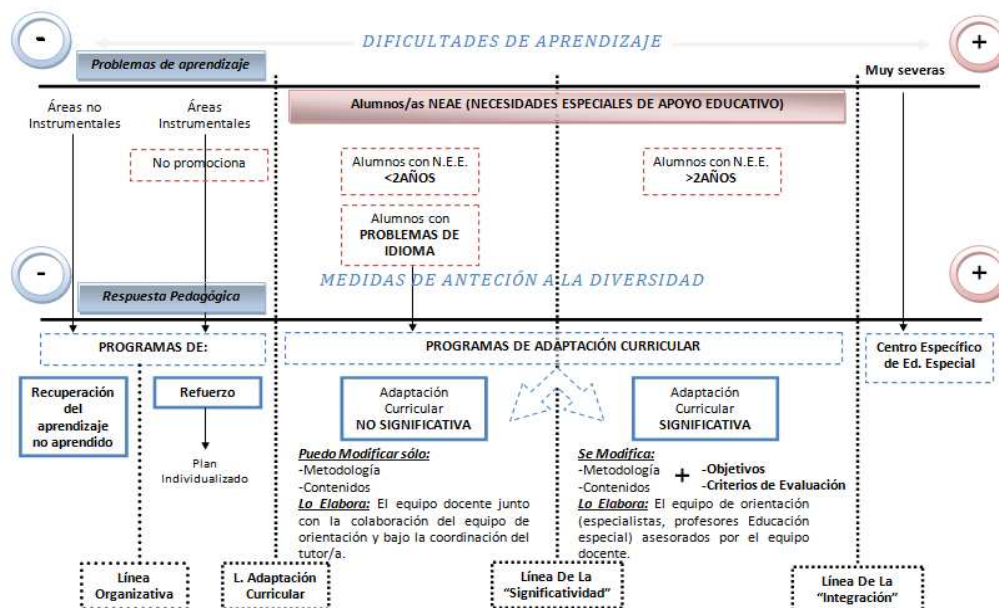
-

DIFICULTADES DE APRENDIZAJE

+

Problemas de aprendizaje

Muy severas

Áreas no Instrumentales

Áreas Instrumentales

Alumnos/as NEAE (NECESIDADES ESPECIALES DE APOYO EDUCATIVO)

No promociona

Alumnos con N.E.E. <2AÑOS

Alumnos con N.E.E. >2AÑOS

Alumnos con PROBLEMAS DE IDIOMA

-

MEDIDAS DE ANTECIÓN A LA DIVERSIDAD

+

Respuesta Pedagógica

PROGRAMAS DE:

PROGRAMAS DE ADAPTACIÓN CURRICULAR

Centro Específico de Ed. Especial

Recuperación del aprendizaje no aprendido

Refuerzo

Plan Individualizado

Adaptación Curricular NO SIGNIFICATIVA

Adaptación Curricular SIGNIFICATIVA

Puedo Modificar sólo:
-Metodología
-Contenidos
Lo Elabora: El equipo docente junto con la colaboración del equipo de orientación y bajo la coordinación del tutor/a.

Se Modifica:
-Metodología
-Contenidos
+ -Objetivos
-Criterios de Evaluación
Lo Elabora: El equipo de orientación (especialistas, profesores Educación especial) asesorados por el equipo docente.

Línea Organizativa

L. Adaptación Curricular

Línea De La "Significatividad"

Línea De La "Integración"